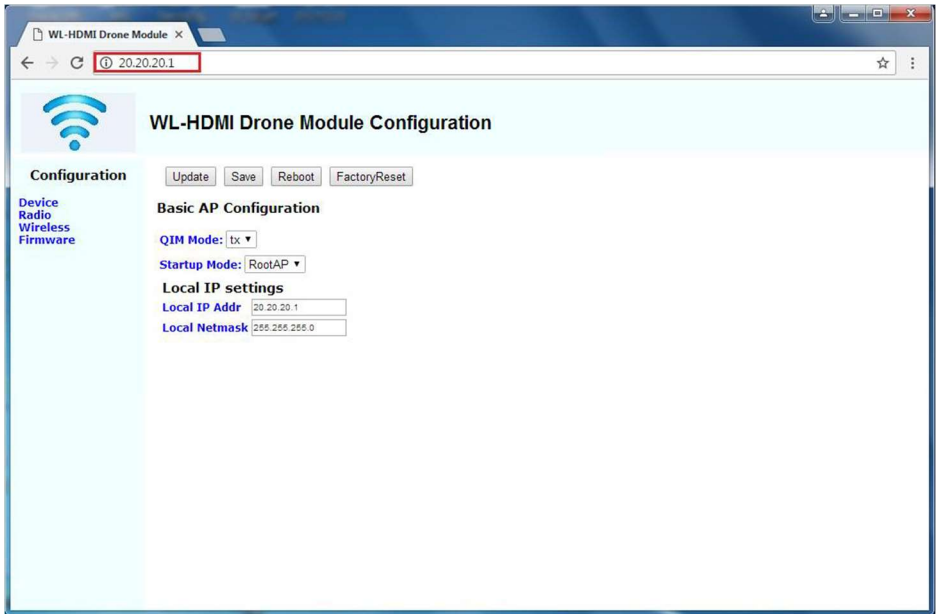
WL-HDMI Drone Module ×

20.20.20.1

WL-HDMI Drone Module Configuration

Configuration

Device
Radio
Wireless
Firmware

Update Save Reboot FactoryReset

Basic AP Configuration

QIM Mode: tx

Startup Mode: RootAP

Local IP settings

Local IP Addr 20.20.20.1

Local Netmask 255.255.255.0